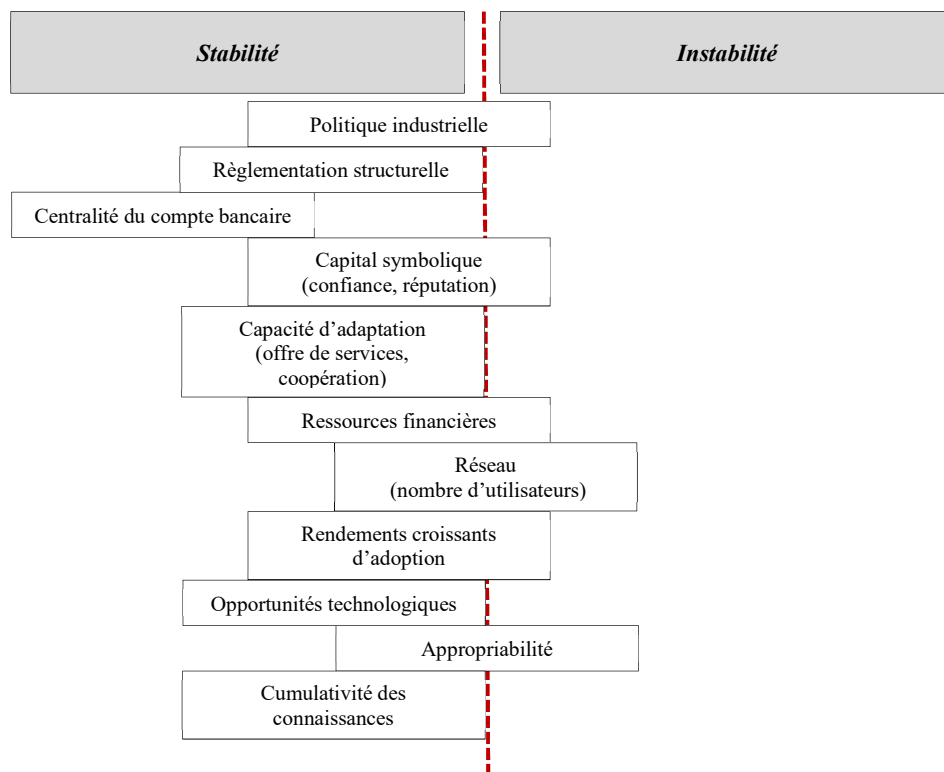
Stabilité

Instabilité

Politique industrielle

Règlementation structurelle

Centralité du compte bancaire

Capital symbolique (confiance, réputation)

Capacité d'adaptation (offre de services, coopération)

Ressources financières

Réseau (nombre d'utilisateurs)

Rendements croissants d'adoption

Opportunités technologiques

Appropriabilité

Cumulativité des connaissances